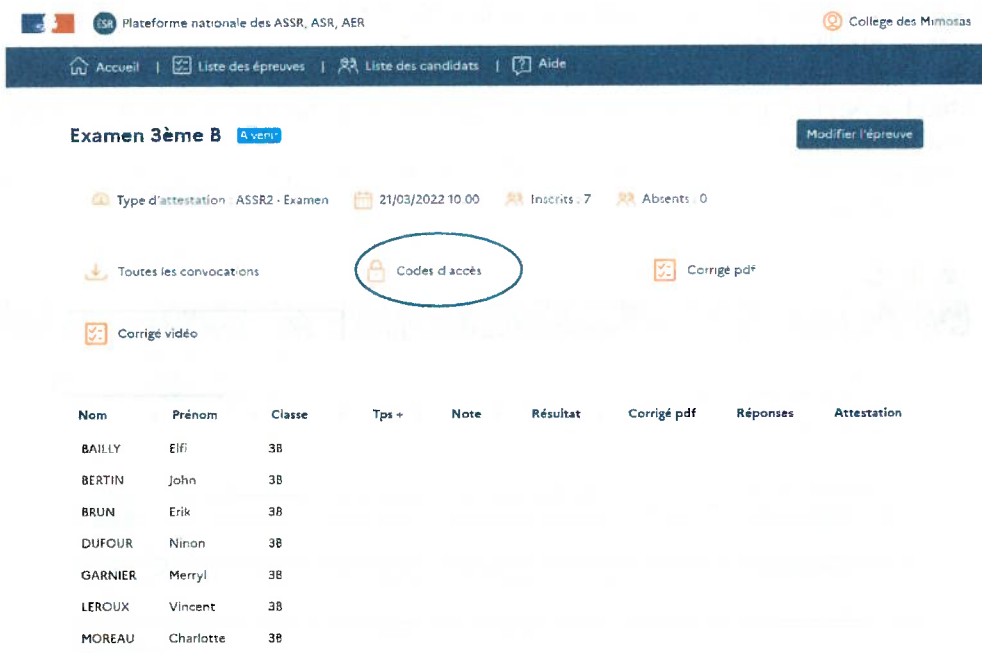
ESR Plateforme nationale des ASSR, ASR, AER

College des Mimosas

Accueil | Liste des épreuves | Liste des candidats | Aide

Examen 3ème B A venir

Modifier l'épreuve

Type d'attestation : ASSR2 - Examen 21/03/2022 10:00 Inscrits : 7 Absents : 0

Toutes les convocations

Codes d'accès

Corrigé pdf

Corrigé vidéo

| Nom | Prénom | Classe | Tps + | Note | Résultat | Corrigé pdf | Réponses | Attestation |
|---|---|---|---|---|---|---|---|---|
| BAILLY | Elfi | 3B | | | | | | |
| BERTIN | John | 3B | | | | | | |
| BRUN | Erik | 3B | | | | | | |
| DUFOUR | Ninon | 3B | | | | | | |
| GARNIER | Merryl | 3B | | | | | | |
| LEROUX | Vincent | 3B | | | | | | |
| MOREAU | Charlotte | 3B | | | | | | |